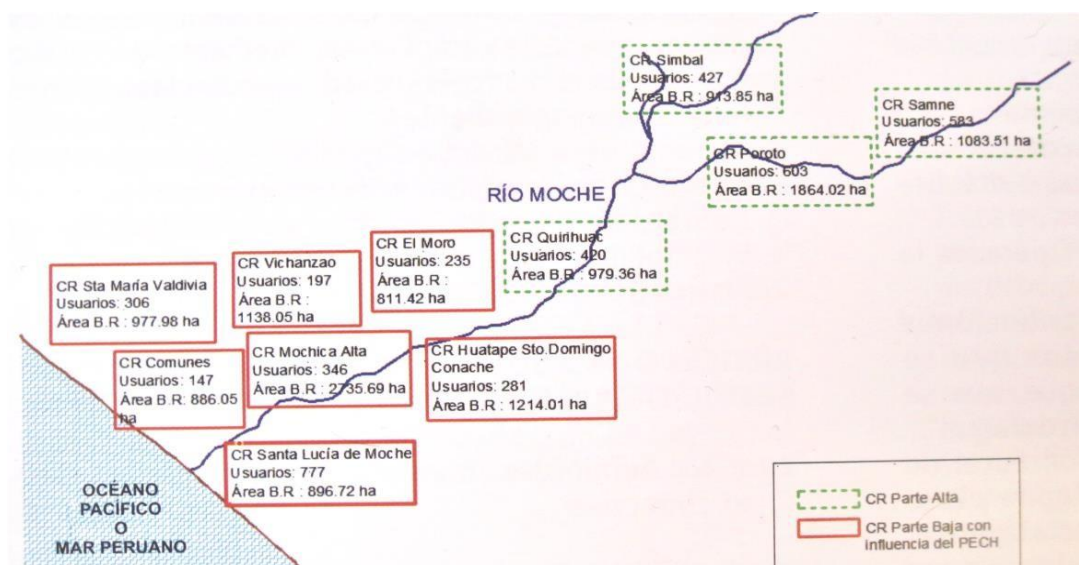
CR Simbal
Usuarios: 427
Área B.R : 913.85 ha

CR Samne
Usuarios: 583
Área B.R : 1083.51 ha

CR Poroto
Usuarios: 603
Área B.R : 1864.02 ha

RÍO MOCHE

CR Quirihuac
Usuarios: 420
Área B.R : 979.36 ha

CR El Moro
Usuarios: 235
Área B.R :
811.42 ha

CR Vichanzao
Usuarios: 197
Área B.R :
1138.05 ha

CR Sta María Valdivia
Usuarios: 306
Área B.R : 977.98 ha

CR Comunes
Usuarios: 147
Área B.R: 886.05 ha

CR Mochica Alta
Usuarios: 346
Área B.R : 2735.69 ha

CR Huatape Sto.Domingo Conache
Usuarios: 281
Área B.R : 1214.01 ha

CR Santa Lucía de Moche
Usuarios: 777
Área B.R : 896.72 ha

OCÉANO PACÍFICO O MAR PERUANO

CR Parte Alta
CR Parte Baja con Influencia del PECH